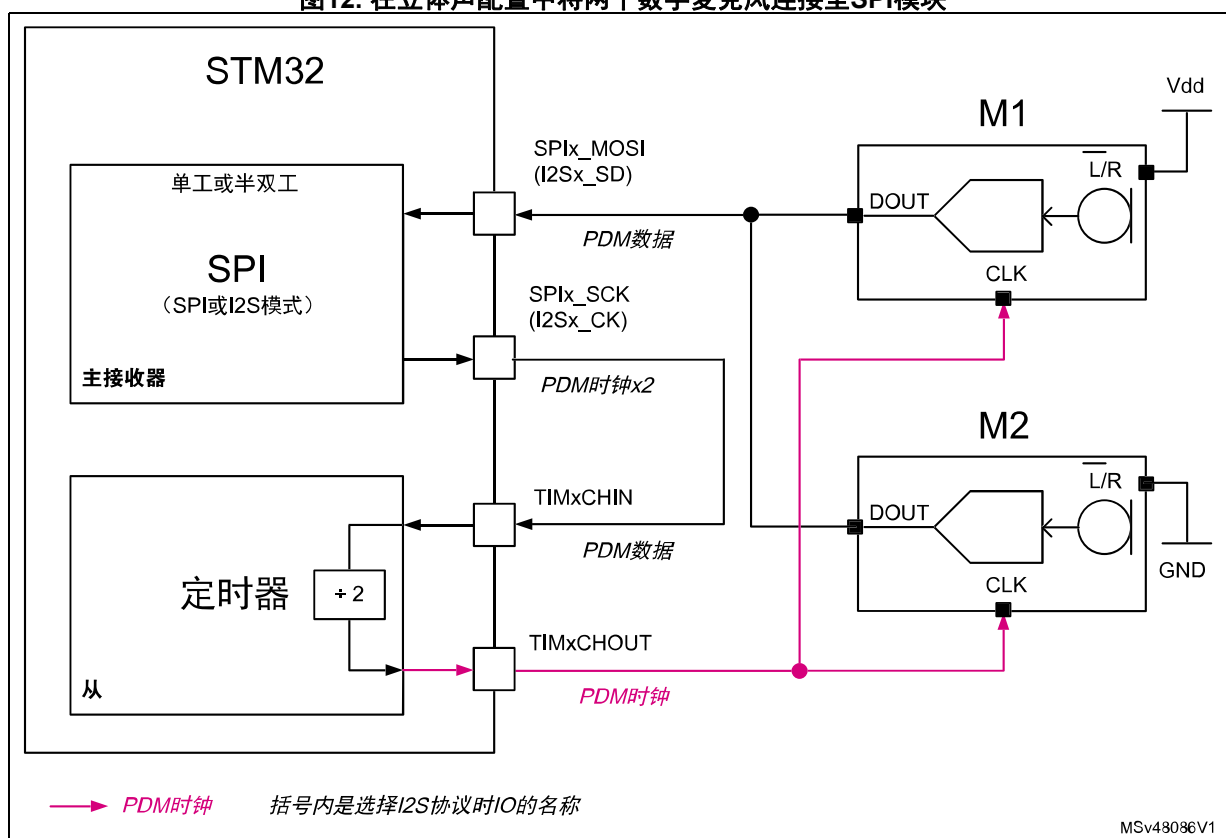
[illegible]

STM32

单工或半双工

SPI
（SPI或I2S模式）

主接收器

定时器

÷ 2

从

SPIx_MOSI
(I2Sx_SD)

PDM数据

SPIx_SCK
(I2Sx_CK)

PDM时钟x2

TIMxCHIN

PDM数据

TIMxCHOUT

PDM时钟

M1

Vdd

$\overline{L}$/R

DOUT

CLK

M2

$\overline{L}$/R

DOUT

CLK

GND

PDM时钟 括号内是选择I2S协议时IO的名称

MSv48086V1